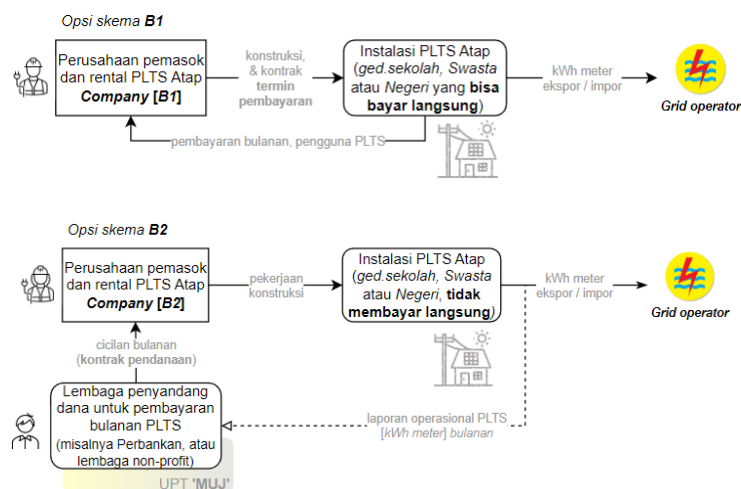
Opsi skema **B1**

Perusahaan pemasok dan rental PLTS Atap
**Company [B1]**

konstruksi, & kontrak **termin pembayaran**

Instalasi PLTS Atap (*ged.sekolah*, *Swasta* atau *Negeri* yang **bisa bayar langsung**)

kWh meter ekspor / impor

**Grid operator**

pembayaran bulanan, pengguna PLTS

Opsi skema **B2**

Perusahaan pemasok dan rental PLTS Atap
**Company [B2]**

pekerjaan konstruksi

Instalasi PLTS Atap (*ged.sekolah*, *Swasta* atau *Negeri*, **tidak membayar langsung**)

kWh meter ekspor / impor

**Grid operator**

cicilan bulanan (**kontrak pendanaan**)

Lembaga penyandang dana untuk pembayaran bulanan PLTS (misalnya Perbankan, atau lembaga non-profit)

laporan operasional PLTS [*kWh meter*] *bulanan*

UPT **'MUJ'**